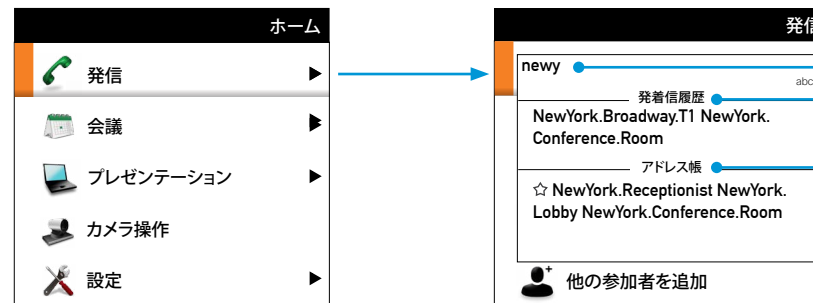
ホーム

発信 ▶

会議 ▶

プレゼンテーション ▶

カメラ操作

設定 ▶

発信

newy

abc

発着信履歴

NewYork.Broadway.T1 NewYork.Conference.Room

アドレス帳

☆ NewYork.Receptionist NewYork.Lobby NewYork.Conference.Room

他の参加者を追加